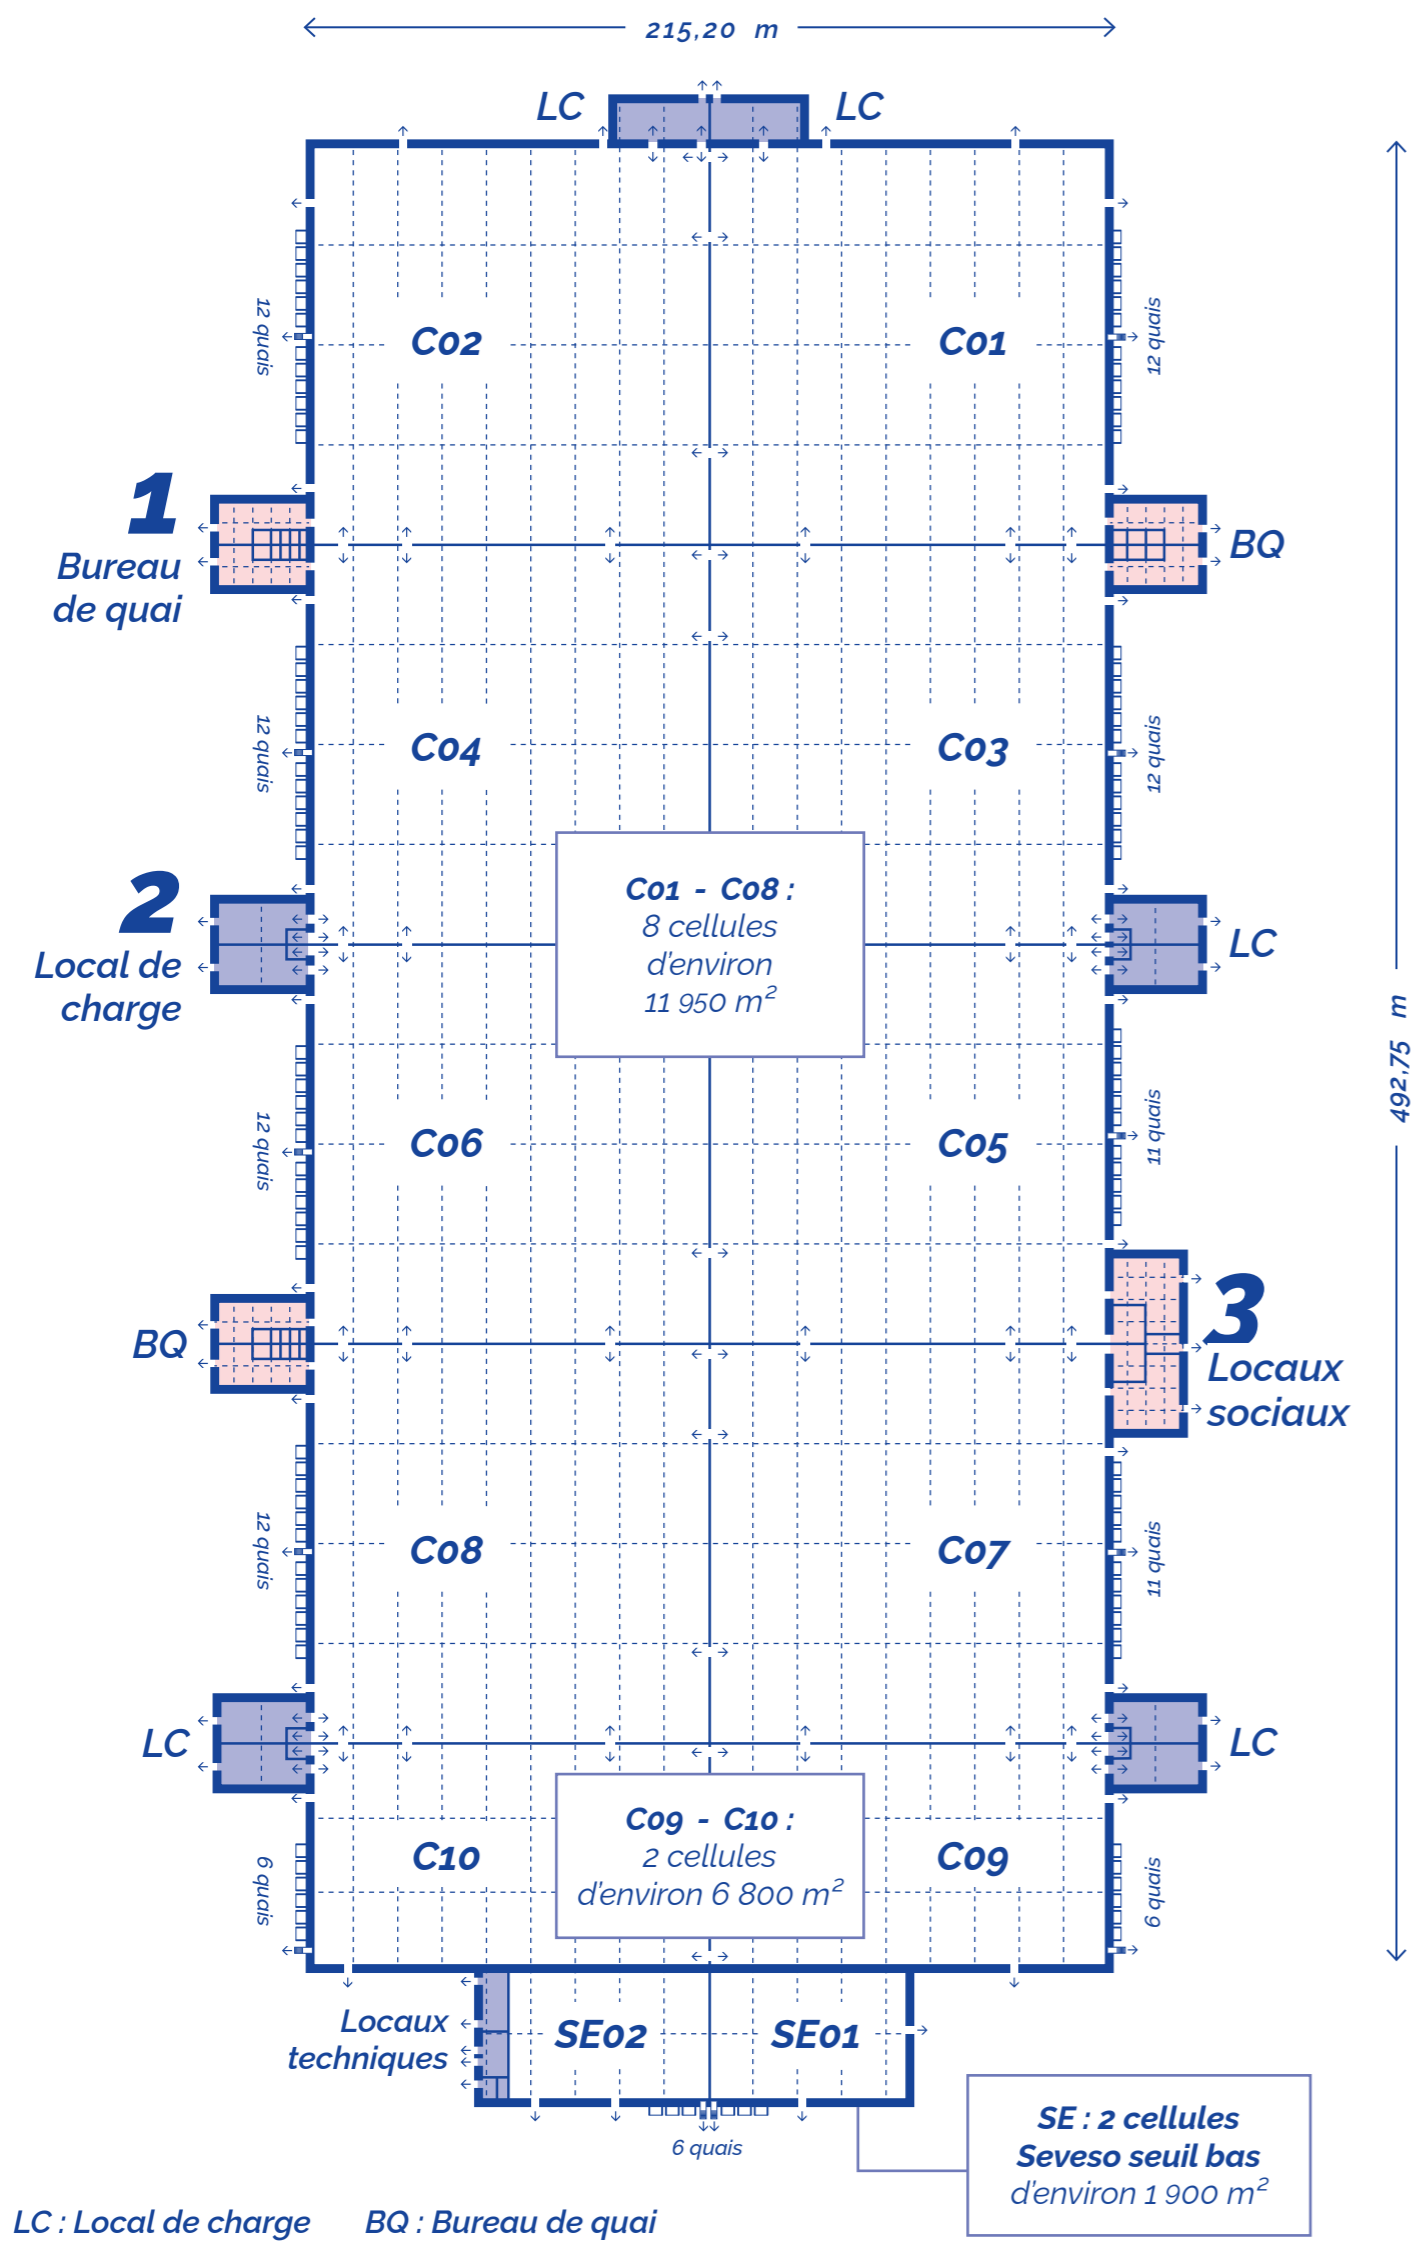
215,20 m

LC LC

492,75 m

12 quais

C02

C01

12 quais

1
Bureau de quai

BQ

12 quais

C04

C03

12 quais

2
Local de charge

C01 - C08 :
8 cellules
d'environ
11 950 m$^2$

LC

12 quais

C06

C05

11 quais

BQ

3
Locaux sociaux

12 quais

C08

C07

11 quais

LC

LC

6 quais

C10

C09 - C10 :
2 cellules
d'environ 6 800 m$^2$

C09

6 quais

Locaux techniques

SE02

SE01

6 quais

SE : 2 cellules
Seveso seuil bas
d'environ 1 900 m$^2$

LC : Local de charge BQ : Bureau de quai